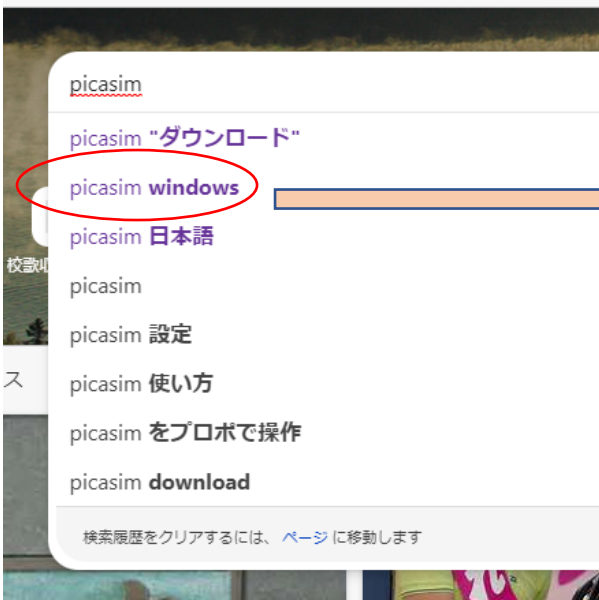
picasim

picasim "ダウンロード"

picasim windows

picasim 日本語

picasim

picasim 設定

picasim 使い方

picasim をプロポで操作

picasim download

検索履歴をクリアするには、ページ に移動します

校歌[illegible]

ス